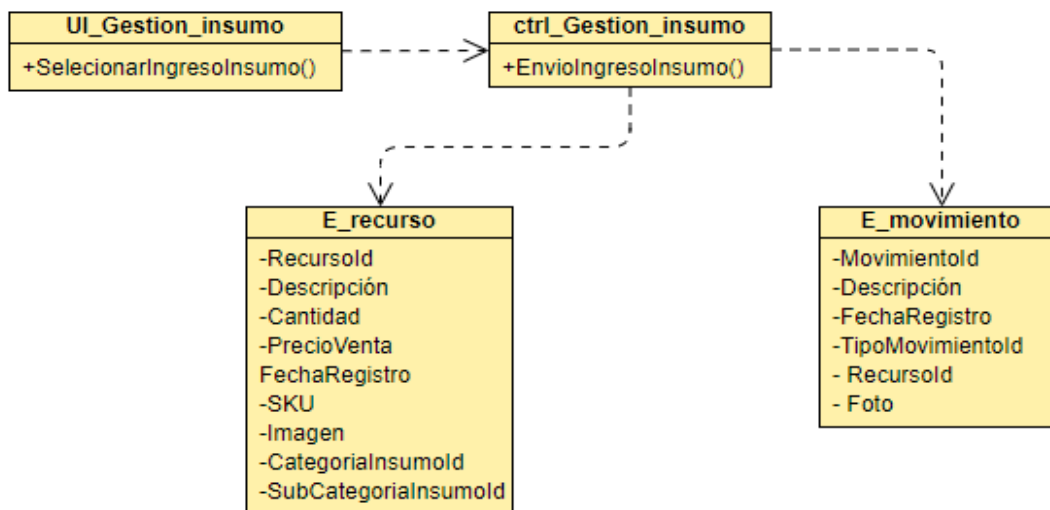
UI_Gestion_insumo
+SelecionarIngresoInsumo()

ctrl_Gestion_insumo
+EnvioIngresoInsumo()

E_recurso
-RecursoId
-Descripción
-Cantidad
-PrecioVenta
FechaRegistro
-SKU
-Imagen
-CategoriaInsumoId
-SubCategoriaInsumoId

E_movimiento
-MovimientoId
-Descripción
-FechaRegistro
-TipoMovimientoId
- RecursoId
- Foto